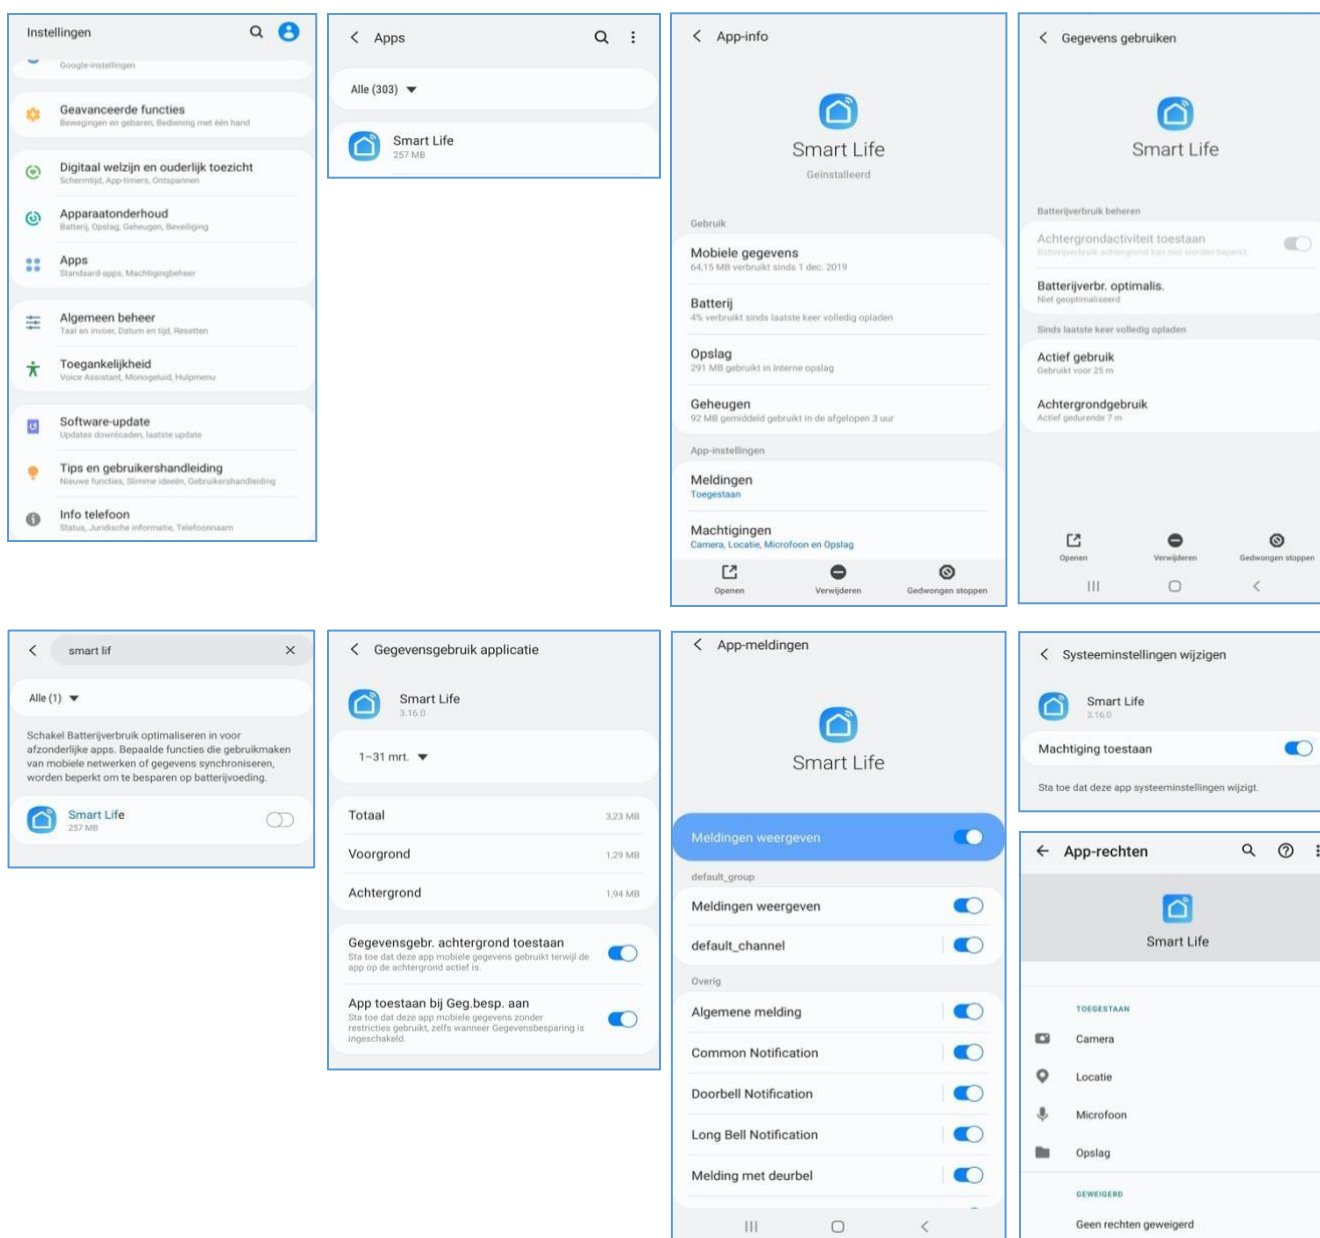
Instellingen

Google-instellingen

Geavanceerde functies
Bewegingen en gebaren, Bediening met één hand

Digitaal welzijn en ouderlijk toezicht
Schermtijd, App-timers, Ontspannen

Apparaatonderhoud
Batterij, Opslag, Geheugen, Beveiliging

Apps
Standaard apps, Machtigingbeheer

Algemeen beheer
Taal en invoer, Datum en tijd, Resetten

Toegankelijkheid
Voice Assistant, Monogeluid, Hulpmenu

Software-update
Updates downloaden, laatste update

Tips en gebruikershandleiding
Nieuwe functies, Slimme ideeën, Gebruikershandleiding

Info telefoon
Status, Juridische informatie, Telefoonnaam

Apps

Alle (303)

Smart Life
257 MB

App-info

Smart Life
Geïnstalleerd

Gebruik

Mobiele gegevens
64,15 MB verbruikt sinds 1 dec. 2019

Batterij
4% verbruikt sinds laatste keer volledig opladen

Opslag
291 MB gebruikt in Interne opslag

Geheugen
92 MB gemiddeld gebruikt in de afgelopen 3 uur

App-instellingen

Meldingen
Toegestaan

Machtigingen
Camera, Locatie, Microfoon en Opslag

Openen Verwijderen Gedwongen stoppen

Gegevens gebruiken

Smart Life

Batterijverbruik beheren

Achtergrondactiviteit toestaan
Batterijverbruik achtergrond kan niet worden beperkt

Batterijverbr. optimalis.
Niet geoptimaliseerd

Sinds laatste keer volledig opladen

Actief gebruik
Gebruikt voor 25 m

Achtergrondgebruik
Actief gedurende 7 m

Openen Verwijderen Gedwongen stoppen

smart lif

Alle (1)

Schakel Batterijverbruik optimaliseren in voor afzonderlijke apps. Bepaalde functies die gebruikmaken van mobiele netwerken of gegevens synchroniseren, worden beperkt om te besparen op batterijvoeding.

Smart Life
257 MB

Gegevensgebruik applicatie

Smart Life
3.16.0

1~31 mrt.

Totaal 3,23 MB
Voorgrond 1,29 MB
Achtergrond 1,94 MB

Gegevensgebr. achtergrond toestaan
Sta toe dat deze app mobiele gegevens gebruikt terwijl de app op de achtergrond actief is.

App toestaan bij Geg.besp. aan
Sta toe dat deze app mobiele gegevens gebruikt zonder restricties gebruikt, zelfs wanneer Gegevensbesparing is ingeschakeld.

App-meldingen

Smart Life

Meldingen weergeven

default_group

Meldingen weergeven

default_channel

Overig

Algemene melding

Common Notification

Doorbell Notification

Long Bell Notification

Melding met deurbel

Systeeminstellingen wijzigen

Smart Life
3.16.0

Machtiging toestaan

Sta toe dat deze app systeeminstellingen wijzigt.

App-rechten

Smart Life

TOEGESTAAN

Camera

Locatie

Microfoon

Opslag

GEWEIGERD

Geen rechten geweigerd